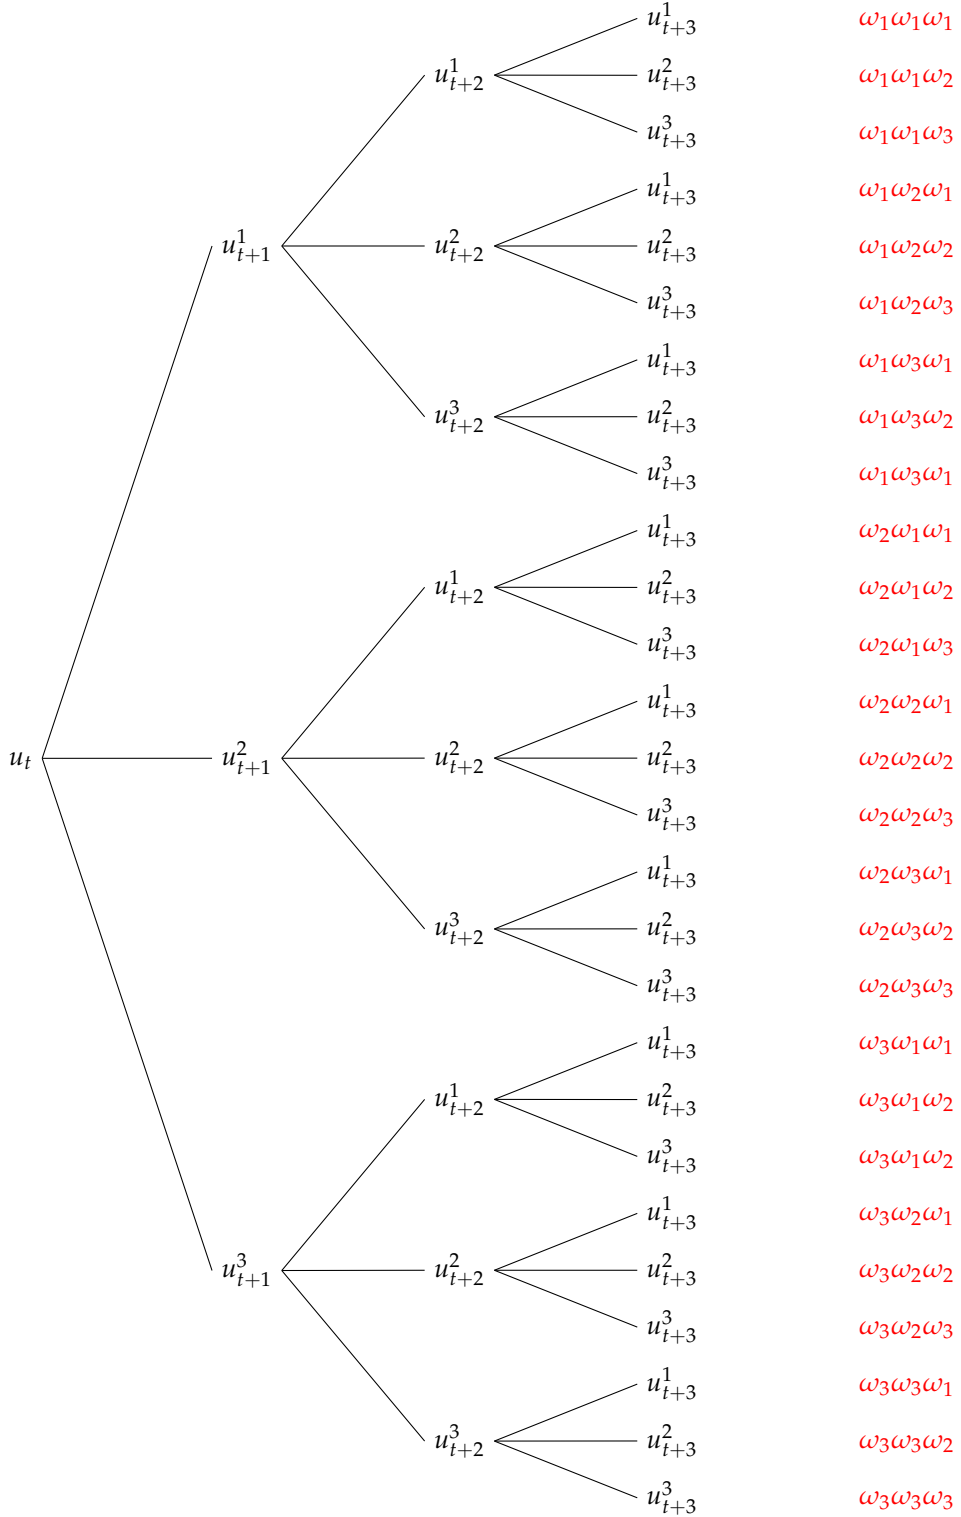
$u_{t+3}^1$ $\omega_1\omega_1\omega_1$
$u_{t+2}^1$ $u_{t+3}^2$ $\omega_1\omega_1\omega_2$
$u_{t+3}^3$ $\omega_1\omega_1\omega_3$
$u_{t+3}^1$ $\omega_1\omega_2\omega_1$
$u_{t+1}^1$ $u_{t+2}^2$ $u_{t+3}^2$ $\omega_1\omega_2\omega_2$
$u_{t+3}^3$ $\omega_1\omega_2\omega_3$
$u_{t+3}^1$ $\omega_1\omega_3\omega_1$
$u_{t+2}^3$ $u_{t+3}^2$ $\omega_1\omega_3\omega_2$
$u_{t+3}^3$ $\omega_1\omega_3\omega_1$
$u_{t+3}^1$ $\omega_2\omega_1\omega_1$
$u_{t+2}^1$ $u_{t+3}^2$ $\omega_2\omega_1\omega_2$
$u_{t+3}^3$ $\omega_2\omega_1\omega_3$
$u_{t+3}^1$ $\omega_2\omega_2\omega_1$
$u_t$ $u_{t+1}^2$ $u_{t+2}^2$ $u_{t+3}^2$ $\omega_2\omega_2\omega_2$
$u_{t+3}^3$ $\omega_2\omega_2\omega_3$
$u_{t+3}^1$ $\omega_2\omega_3\omega_1$
$u_{t+2}^3$ $u_{t+3}^2$ $\omega_2\omega_3\omega_2$
$u_{t+3}^3$ $\omega_2\omega_3\omega_3$
$u_{t+3}^1$ $\omega_3\omega_1\omega_1$
$u_{t+2}^1$ $u_{t+3}^2$ $\omega_3\omega_1\omega_2$
$u_{t+3}^3$ $\omega_3\omega_1\omega_2$
$u_{t+3}^1$ $\omega_3\omega_2\omega_1$
$u_{t+1}^3$ $u_{t+2}^2$ $u_{t+3}^2$ $\omega_3\omega_2\omega_2$
$u_{t+3}^3$ $\omega_3\omega_2\omega_3$
$u_{t+3}^1$ $\omega_3\omega_3\omega_1$
$u_{t+2}^3$ $u_{t+3}^2$ $\omega_3\omega_3\omega_2$
$u_{t+3}^3$ $\omega_3\omega_3\omega_3$